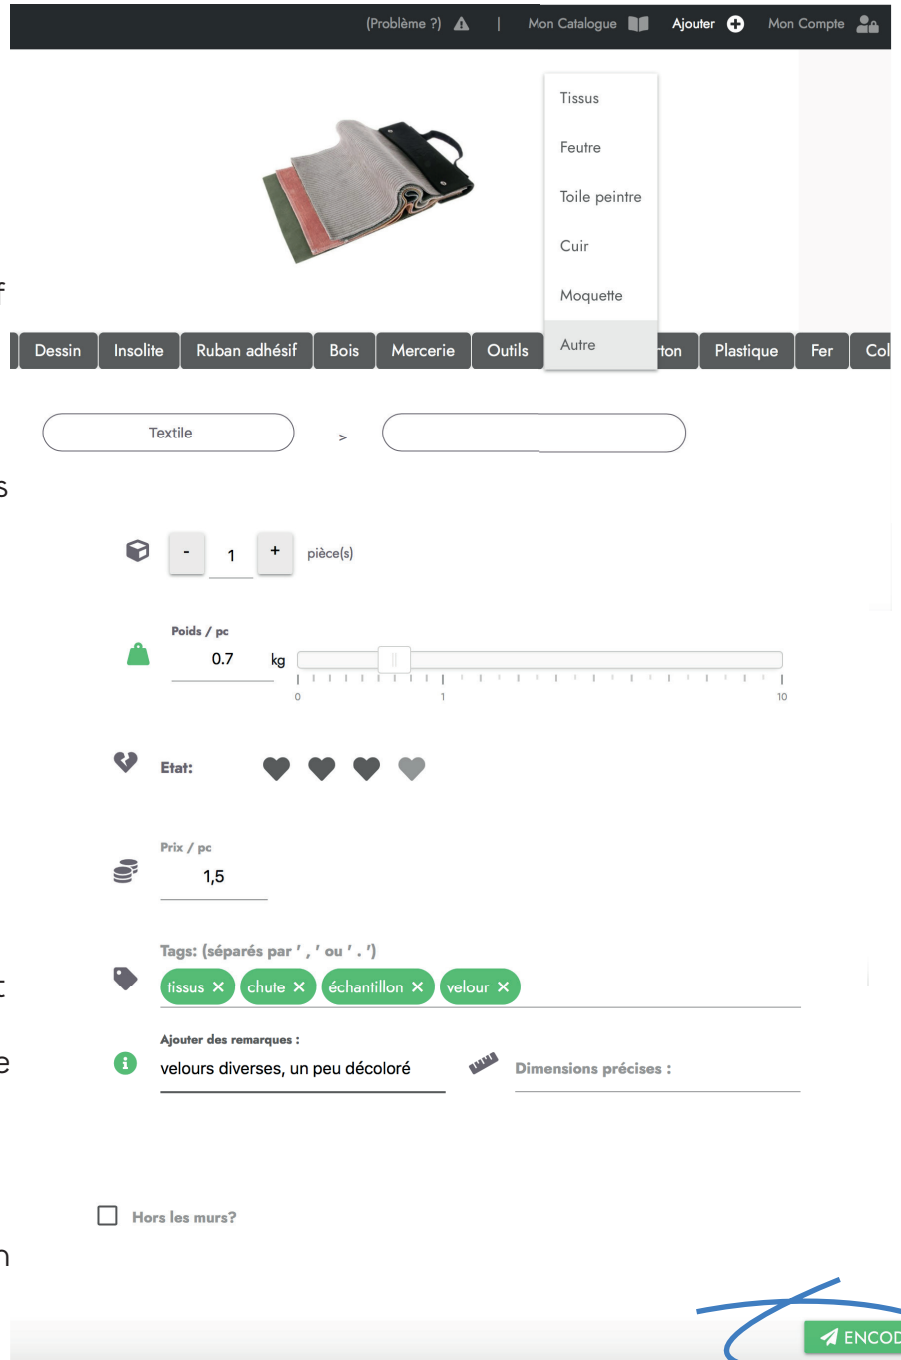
(Problème ?) | Mon Catalogue Ajouter Mon Compte

Tissus
Feutre
Toile peintre
Cuir
Moquette
Autre

f

Dessin Insolite Ruban adhésif Bois Mercerie Outils rton Plastique Fer Col

Textile >

s

- 1 + pièce(s)

Poids / pc
0.7 kg
0 1 10

Etat:

Prix / pc
1,5

Tags: (séparés par ' , ' ou ' . ')
t
tissus ✕ chute ✕ échantillon ✕ velour ✕

Ajouter des remarques :
e
velours diverses, un peu décoloré

Dimensions précises :

Hors les murs?

n

ENCOD